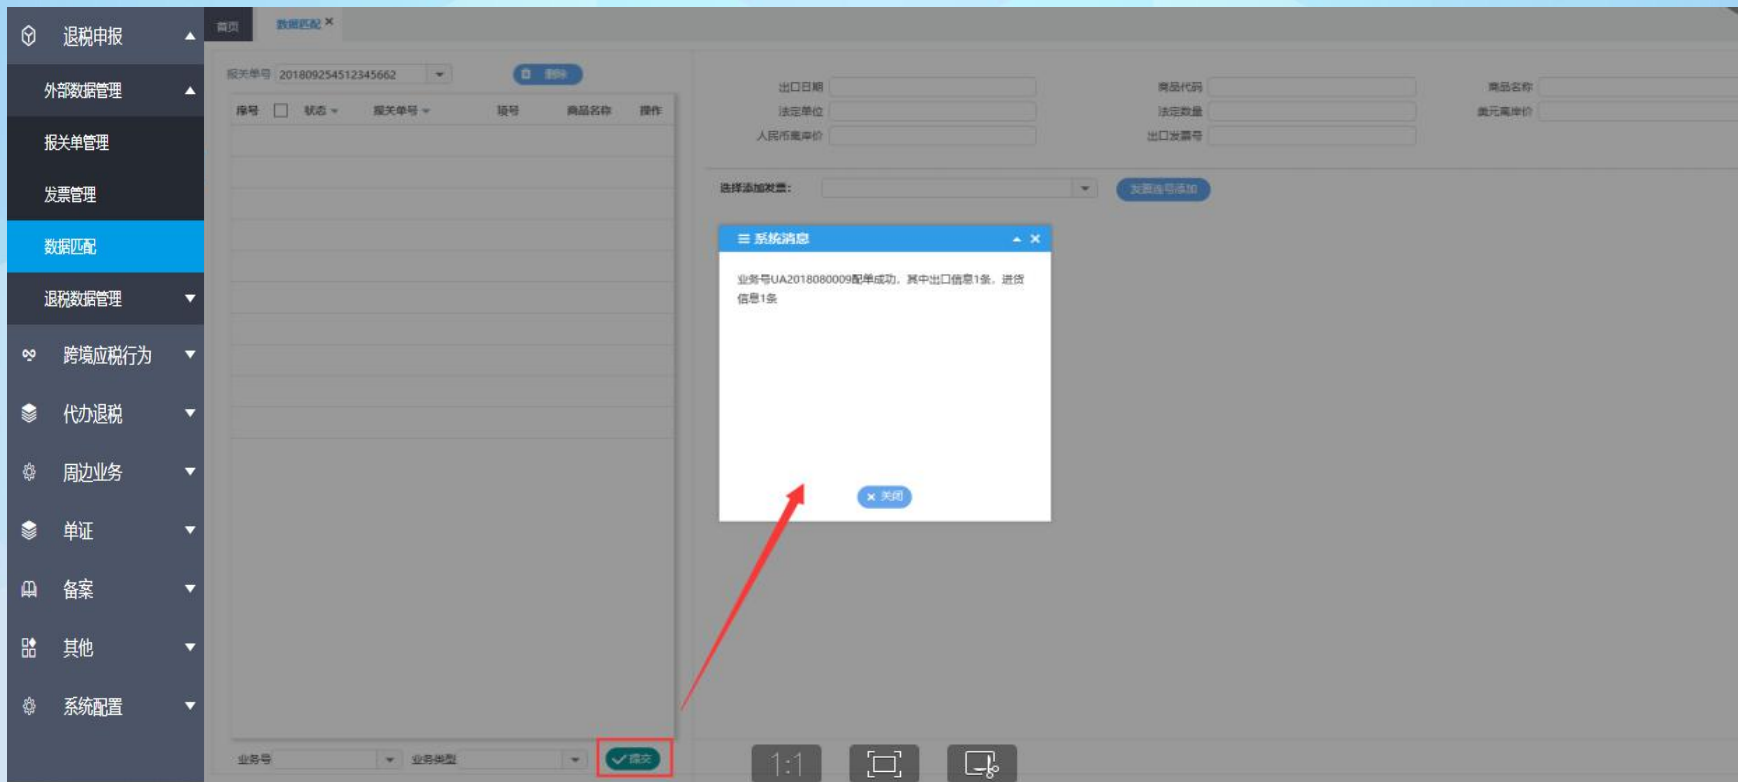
退税申报
外部数据管理
报关单管理
发票管理
数据匹配
退税数据管理
跨境应税行为
代办退税
周边业务
单证
备案
其他
系统配置

首页
数据匹配 ×

报关单号 201809254512345662
删除

| 序号 | 状态 | 报关单号 | 项号 | 商品名称 | 操作 |
|---|---|---|---|---|---|

业务号
业务类型
提交

出口日期
商品代码
商品名称
法定单位
法定数量
美元离岸价
人民币离岸价
出口发票号

选择添加发票:
发票连号添加

系统消息
业务号UA2018080009配单成功，其中出口信息1条，进货信息1条
关闭

1:1